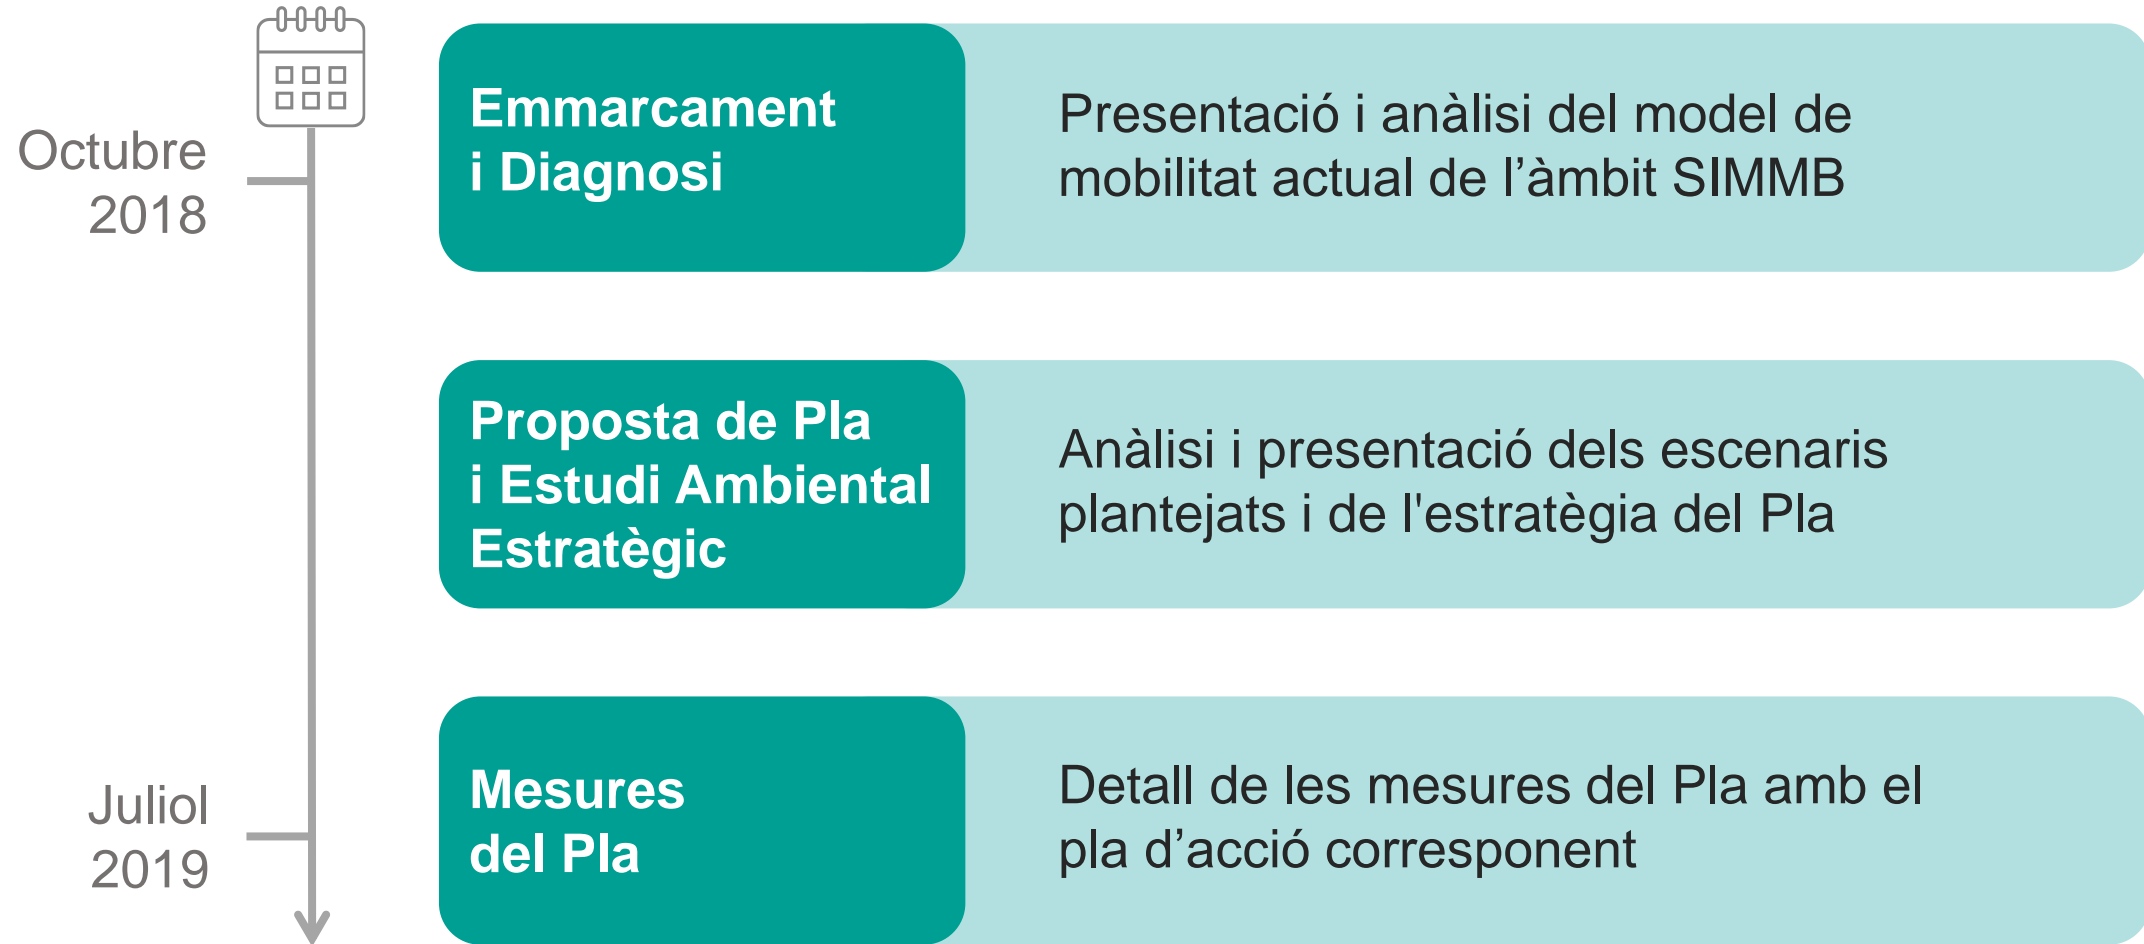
Octubre 2018

Juliol 2019

Emmarcament i Diagnosi

Presentació i anàlisi del model de mobilitat actual de l’àmbit SIMMB

Proposta de Pla i Estudi Ambiental Estratègic

Anàlisi i presentació dels escenaris plantejats i de l'estratègia del Pla

Mesures del Pla

Detall de les mesures del Pla amb el pla d’acció corresponent